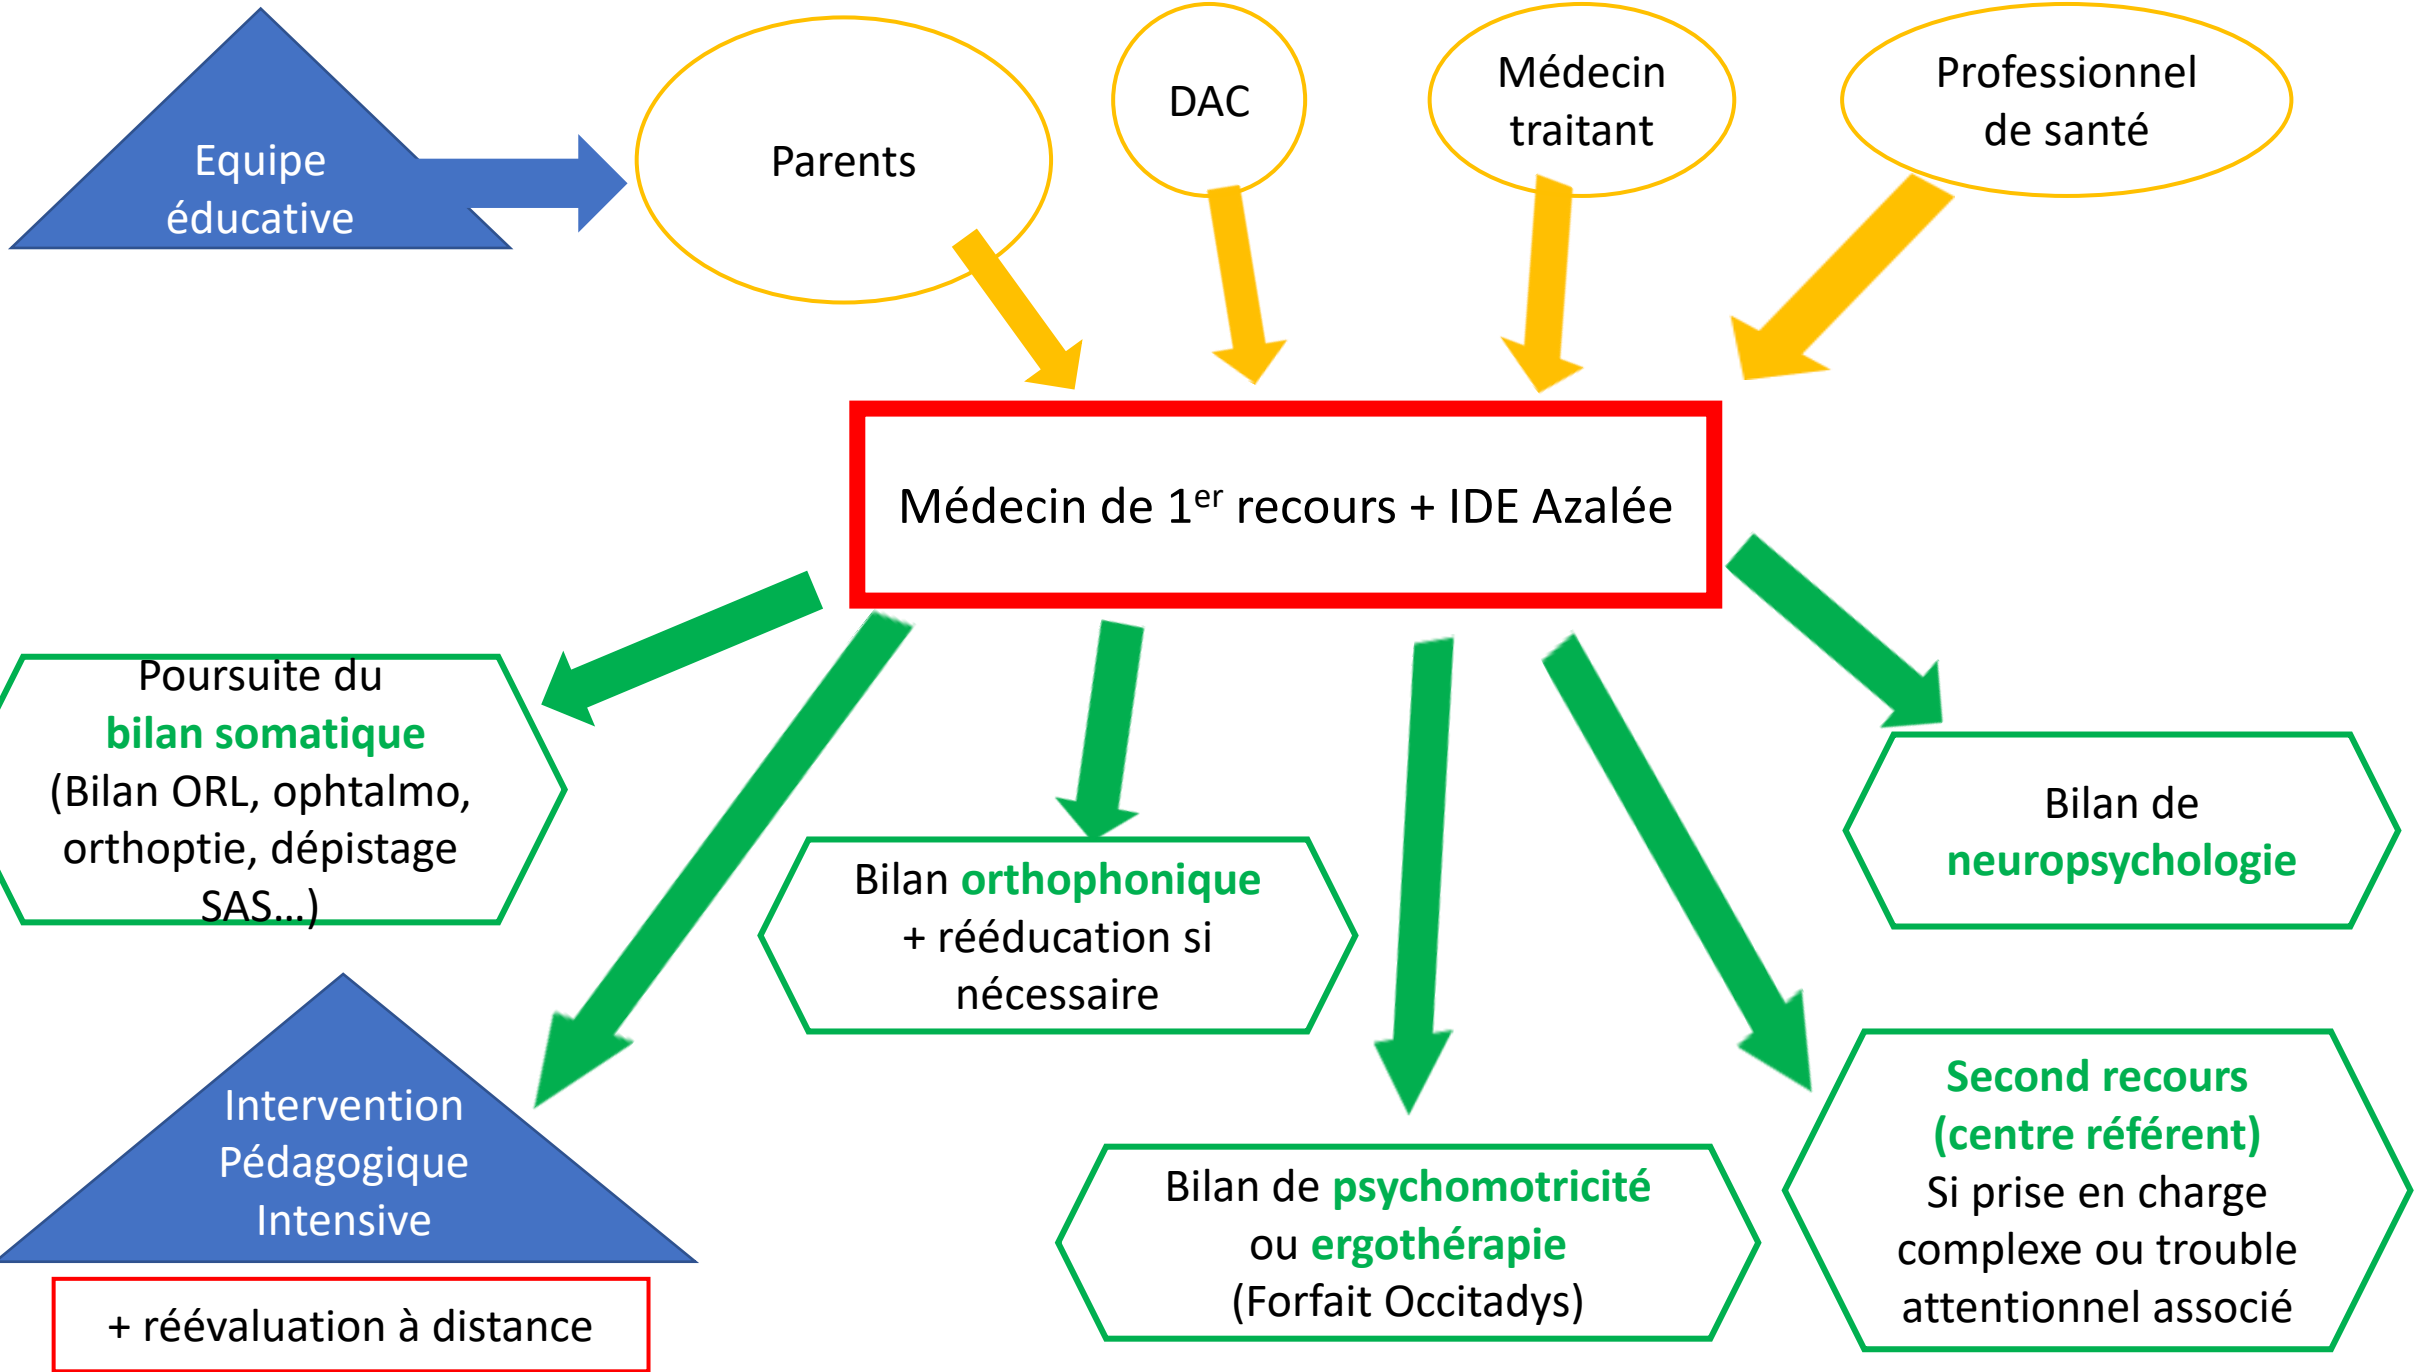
Equipe éducative

Parents

DAC

Médecin traitant

Professionnel de santé

Médecin de 1$^{er}$ recours + IDE Azalée

Poursuite du bilan somatique (Bilan ORL, ophtalmo, orthoptie, dépistage SAS…)

Bilan orthophonique + rééducation si nécessaire

Bilan de neuropsychologie

Intervention Pédagogique Intensive

+ réévaluation à distance

Bilan de psychomotricité ou ergothérapie (Forfait Occitadys)

Second recours (centre référent) Si prise en charge complexe ou trouble attentionnel associé